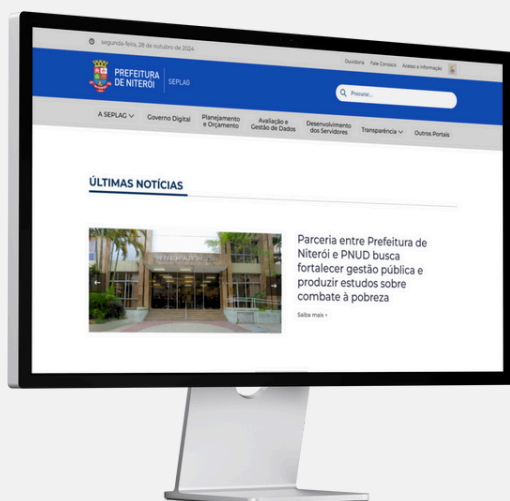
segunda-feira, 28 de outubro de 2024

Ouvidoria Fale Conosco Acesso à Informação

PREFEITURA DE NITERÓI | SEPLAG

Pesquisar...

A SEPLAG Governo Digital Planejamento e Orçamento Avaliação e Gestão de Dados Desenvolvimento dos Servidores Transparência Outros Portais

ÚLTIMAS NOTÍCIAS

Parceria entre Prefeitura de Niterói e PNUD busca fortalecer gestão pública e produzir estudos sobre combate à pobreza

Saiba mais